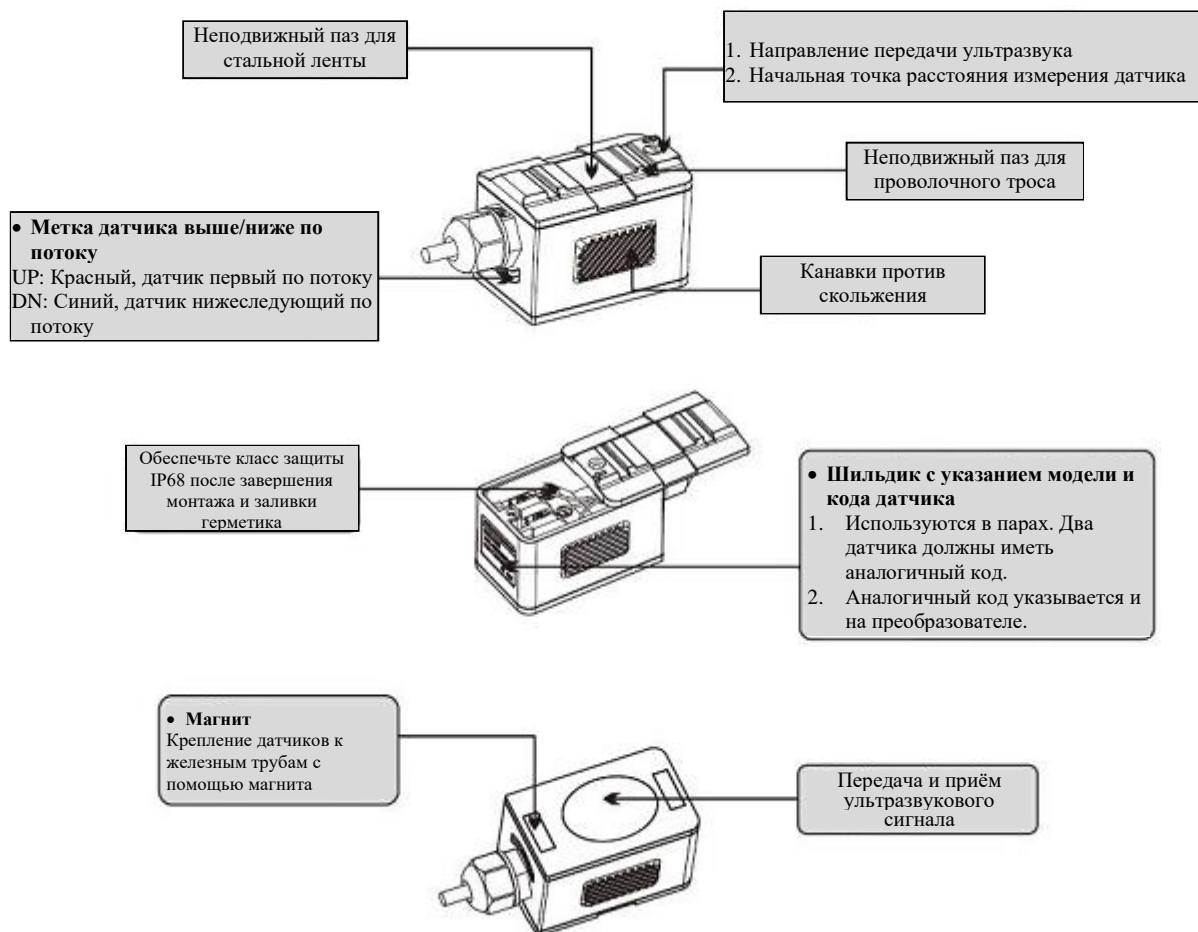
Неподвижный паз для стальной ленты

1. Направление передачи ультразвука
2. Начальная точка расстояния измерения датчика

Неподвижный паз для проволочного троса

• Метка датчика выше/ниже по потоку
UP: Красный, датчик первый по потоку
DN: Синий, датчик нижеследующий по потоку

Канавки против скольжения

Обеспечьте класс защиты IP68 после завершения монтажа и заливки герметика

• Шильдик с указанием модели и кода датчика
1. Используются в парах. Два датчика должны иметь аналогичный код.
2. Аналогичный код указывается и на преобразователе.

• Магнит
Крепление датчиков к железным трубам с помощью магнита

Передача и приём ультразвукового сигнала